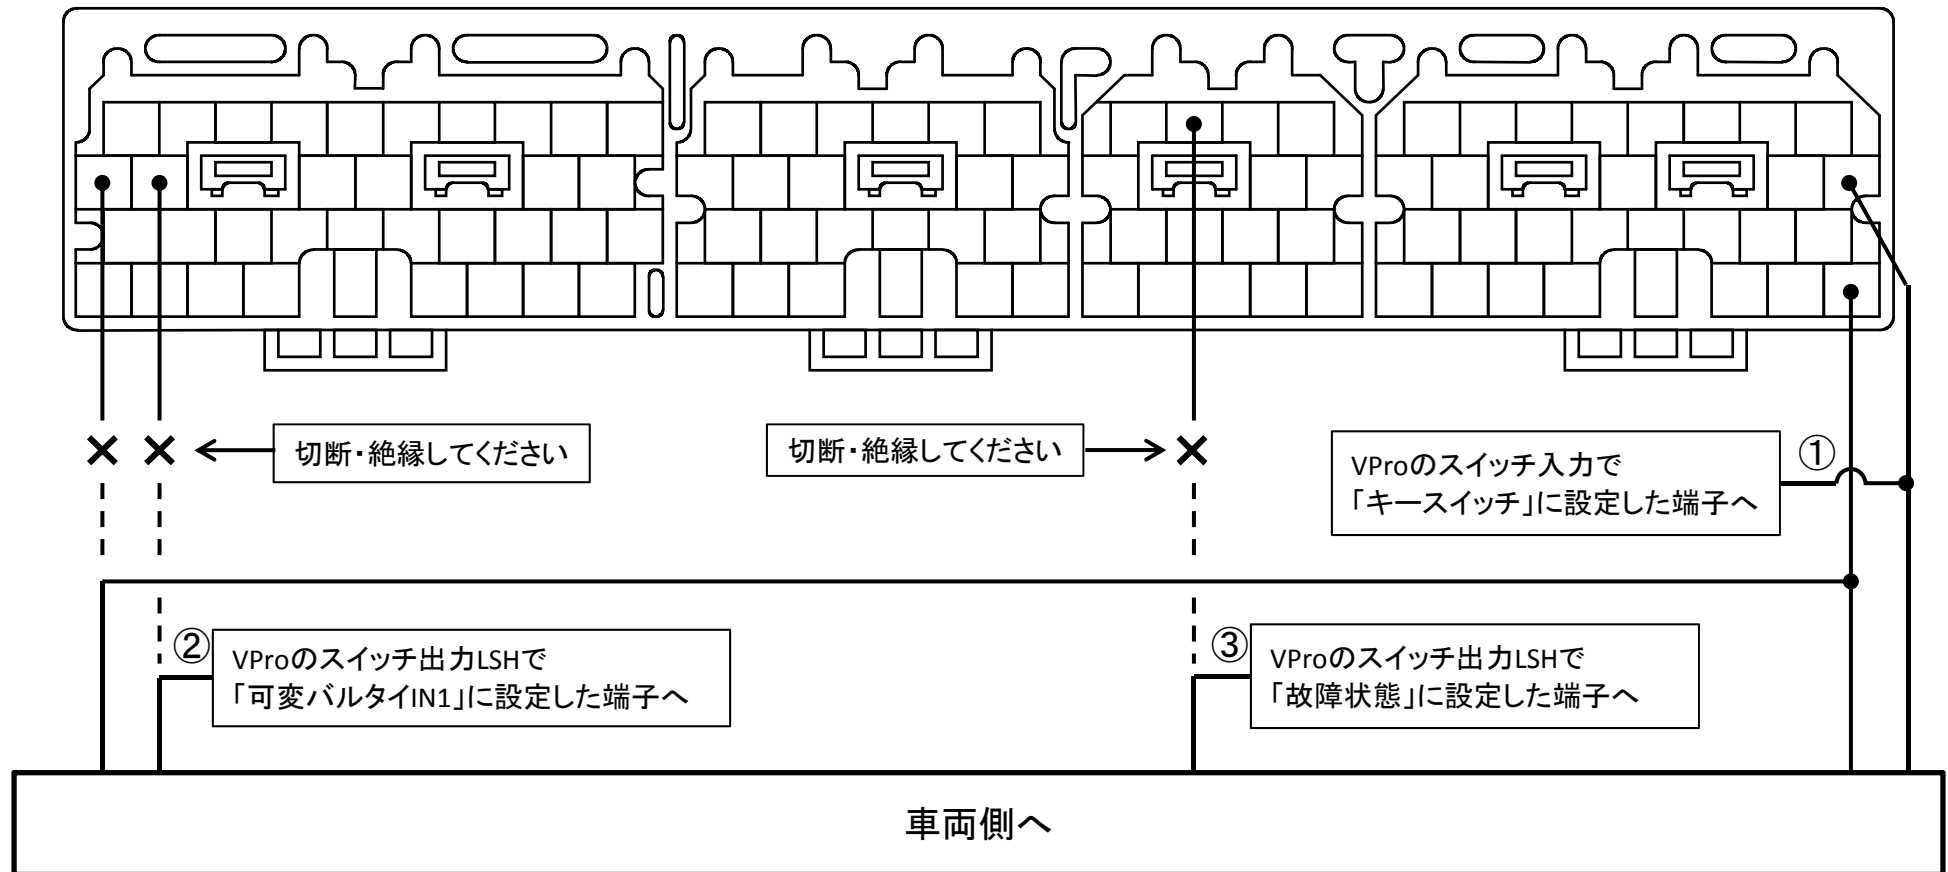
切断・絶縁してください

切断・絶縁してください

①

VProのスイッチ入力で
「キースイッチ」に設定した端子へ

②

VProのスイッチ出力LSHで
「可変バルタイIN1」に設定した端子へ

③

VProのスイッチ出力LSHで
「故障状態」に設定した端子へ

車両側へ